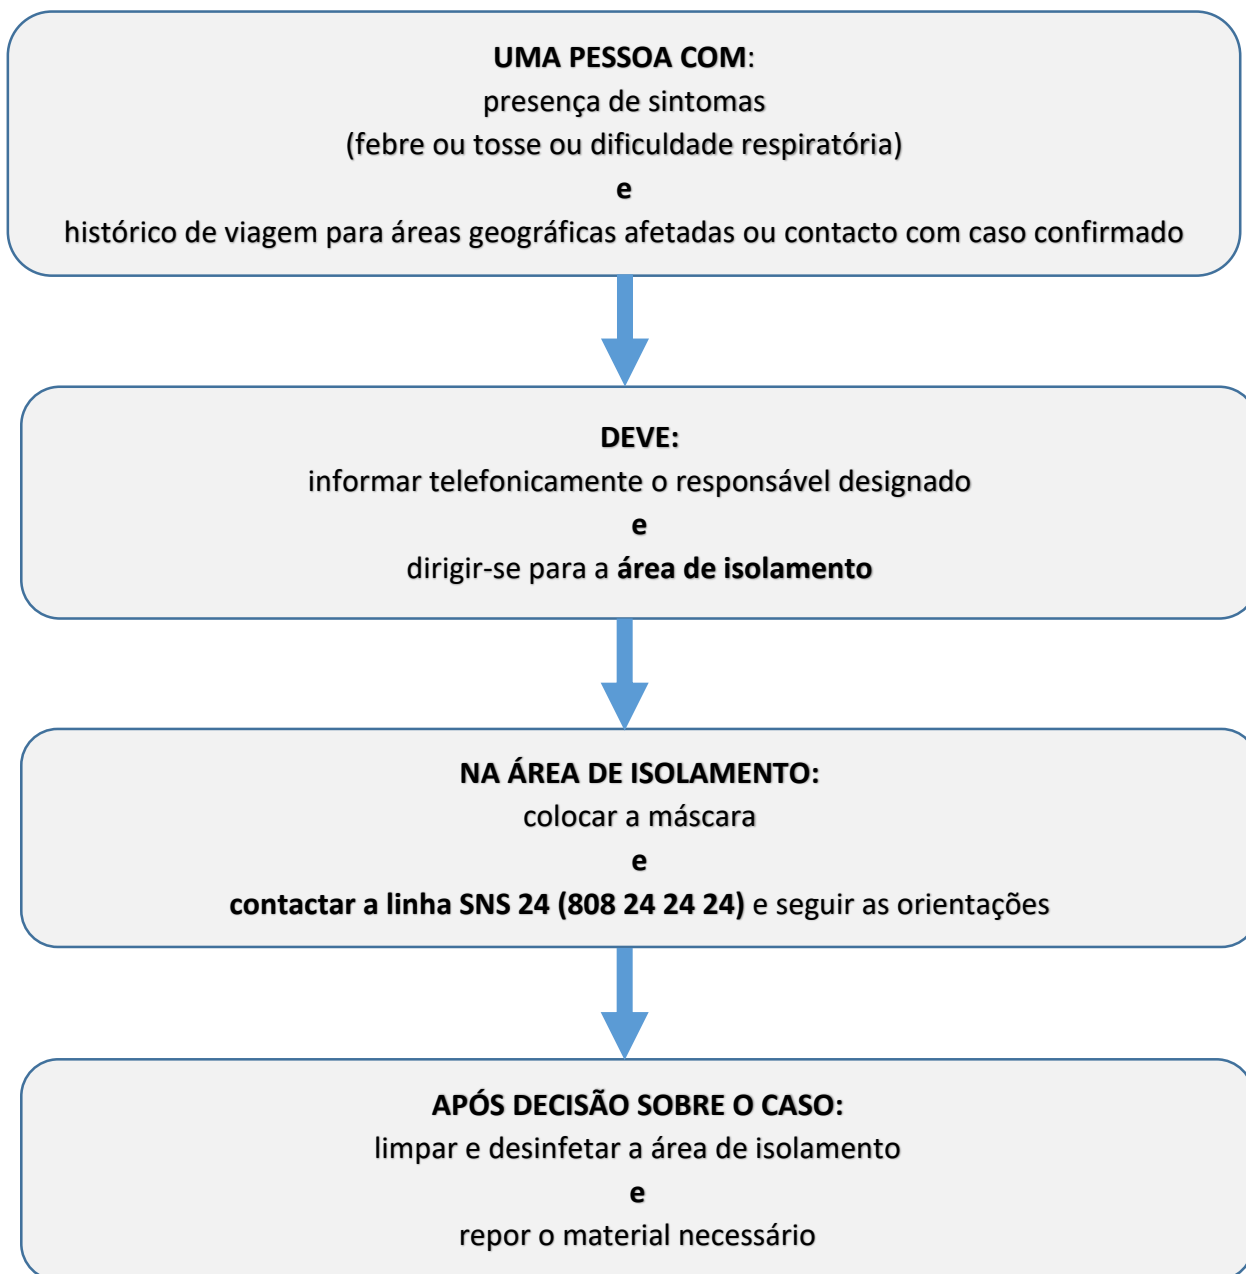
UMA PESSOA COM:
presença de sintomas
(febre ou tosse ou dificuldade respiratória)
e
histórico de viagem para áreas geográficas afetadas ou contacto com caso confirmado

DEVE:
informar telefonicamente o responsável designado
e
dirigir-se para a área de isolamento

NA ÁREA DE ISOLAMENTO:
colocar a máscara
e
contactar a linha SNS 24 (808 24 24 24) e seguir as orientações

APÓS DECISÃO SOBRE O CASO:
limpar e desinfetar a área de isolamento
e
repor o material necessário